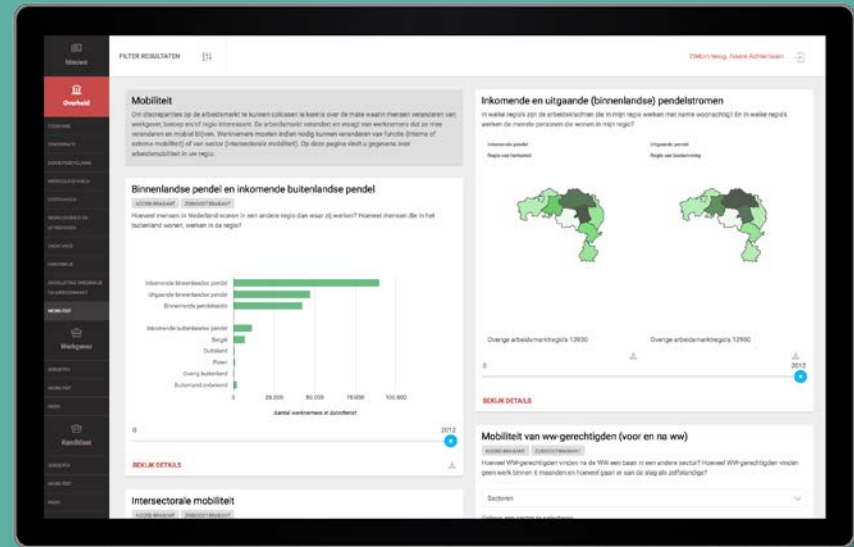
Nieuws

Overheid

Werkgever

Kandidaat

FILTER RESULTATEN

Welkom terug, Naam Achternaam

Mobiliteit

Om discrepanties op de arbeidsmarkt te kunnen oplossen is kennis over de mate waarin mensen veranderen van werkgever, beroep en/of regio interessant. De arbeidsmarkt verandert en vraagt van werknemers dat ze meer veranderen en mobiel blijven. Werknemers moeten indien nodig kunnen veranderen van functie (interne of externe mobiliteit) of van sector (intersectorale mobiliteit). Op deze pagina vindt u gegevens over arbeidsmobiliteit in uw regio.

Binnenlandse pendel en inkomende buitenlandse pendel

NOORD-BRABANT ZEEUWS-VLAANDEREN

Hoeveel mensen in Nederland wonen in een andere regio dan waar zij werken? Hoeveel mensen die in het buitenland wonen, werken in de regio?

Inkomende binnenlandse pendel
Uitgaande binnenlandse pendel
Binnenlandse pendelsaldo
Inkomende buitenlandse pendel
België
Duitsland
Polen
Overig buitenland
Buitenland onbekend

0 25.000 50.000 75.000 100.000

Aantal werknemers in loondienst

0 2012

BEKIJK DETAILS

Intersectorale mobiliteit

NOORD-BRABANT ZEEUWS-VLAANDEREN

Inkomende en uitgaande (binnenlandse) pendelstromen

In welke regio's zijn de arbeidskrachten die in mijn regio werken met name woonachtig? En in welke regio's werken de meeste personen die wonen in mijn regio?

Inkomende pendel
Regio van herkomst

Uitgaande pendel
Regio van bestemming

Overige arbeidsmarktregio's 13930

Overige arbeidsmarktregio's 12950

0 2012

BEKIJK DETAILS

Mobiliteit van ww-gerechtigden (voor en na ww)

NOORD-BRABANT ZEEUWS-VLAANDEREN

Hoeveel WW-gerechtigden vinden na de WW een baan in een andere sector? Hoeveel WW-gerechtigden vinden geen werk binnen 6 maanden en hoeveel gaan er aan de slag als zelfstandige?

Sectoren